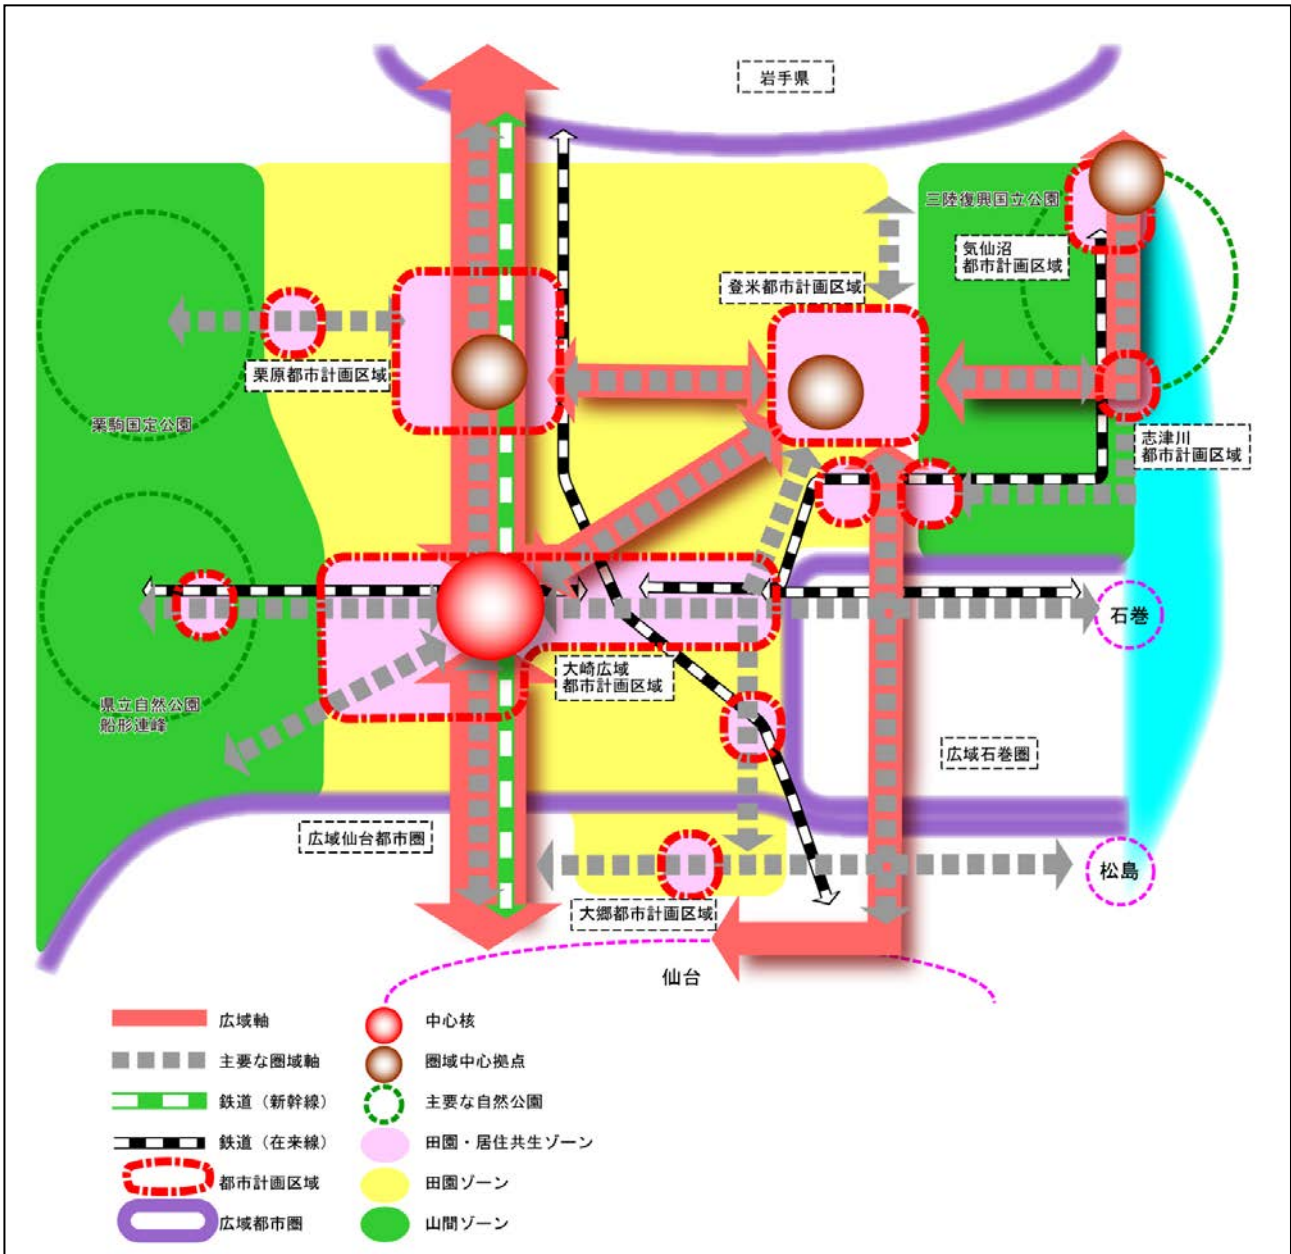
岩手県

三陸復興国立公園

気仙沼
都市計画区域

登米都市計画区域

栗原都市計画区域

栗駒国定公園

志津川
都市計画区域

石巻

大崎広域
都市計画区域

県立自然公園
船形連峰

広域石巻圏

広域仙台都市圏

松島

大郷都市計画区域

仙台

広域軸
主要な圏域軸
鉄道（新幹線）
鉄道（在来線）
都市計画区域
広域都市圏

中心核
圏域中心拠点
主要な自然公園
田園・居住共生ゾーン
田園ゾーン
山間ゾーン